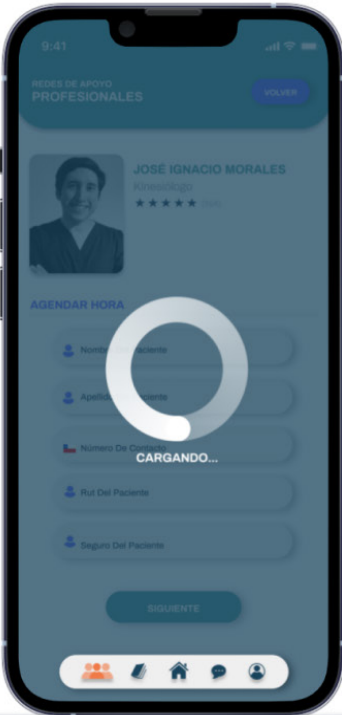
9:41

REDES DE APOYO
PROFESIONALES

VOLVER

JOSÉ IGNACIO MORALES
Kinesiólogo
★★★★★ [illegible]

AGENDAR HORA

Nombre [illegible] Paciente

Apellido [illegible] Paciente

Número De Contacto

Rut Del Paciente

Seguro Del Paciente

CARGANDO...

SIGUIENTE